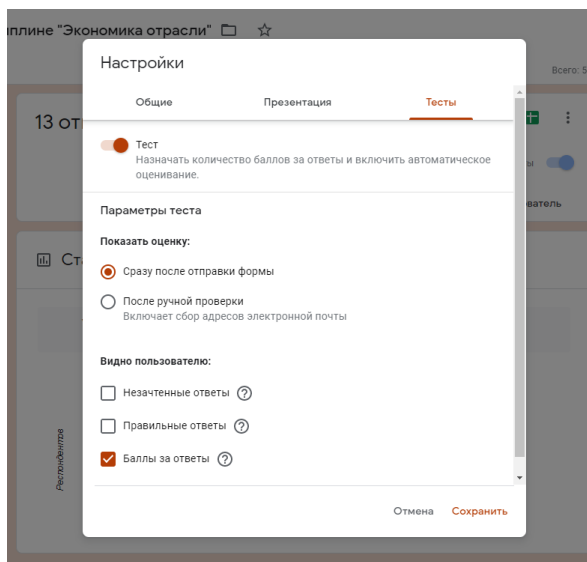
иплине "Экономика отрасли"

Всего: 5

13 от

Ст

Респондентов

ватель

Настройки

Общие Презентация Тесты

Тест
Назначать количество баллов за ответы и включить автоматическое оценивание.

Параметры теста

Показать оценку:

Сразу после отправки формы

После ручной проверки
Включает сбор адресов электронной почты

Видно пользователю:

Незачтенные ответы ?

Правильные ответы ?

Баллы за ответы ?

Отмена Сохранить